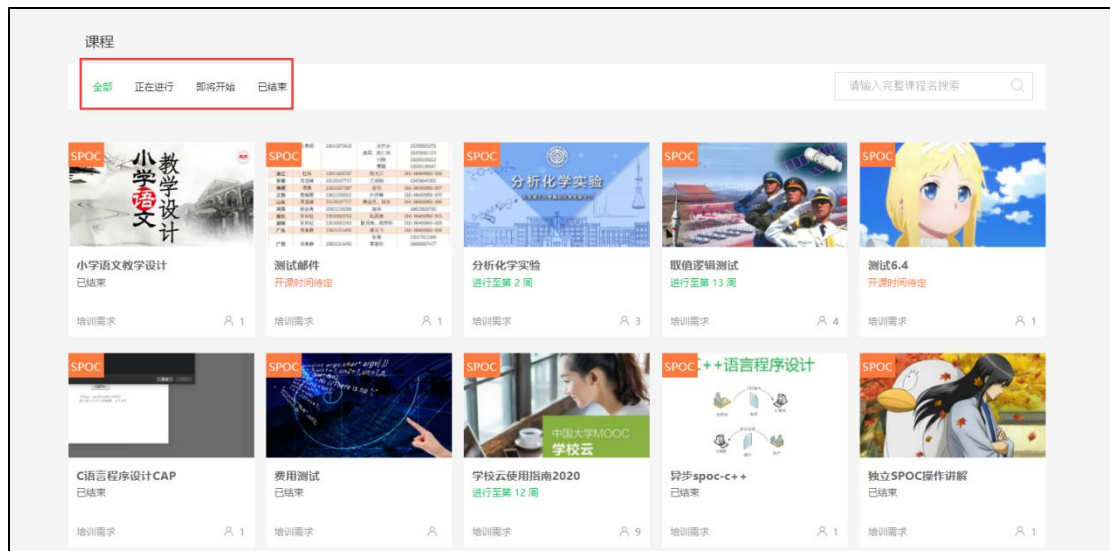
课程

全部 正在进行 即将开始 已结束

请输入完整课程名搜索

SPOC
小学语文教学设计
小学语文教学设计
已结束
培训需求 1

SPOC
测试邮件
开课时间待定
培训需求 1

SPOC
分析化学实验
分析化学实验
进行至第 2 周
培训需求 3

SPOC
取值逻辑测试
进行至第 13 周
培训需求 4

SPOC
测试6.4
开课时间待定
培训需求 1

SPOC
C语言程序设计CAP
已结束
培训需求 1

SPOC
费用测试
已结束
培训需求

SPOC
中国大学MOOC
学校云
学校云使用指南2020
进行至第 12 周
培训需求 9

SPOC
C++语言程序设计
异步spoc-c++
已结束
培训需求 1

SPOC
独立SPOC操作讲解
已结束
培训需求 1